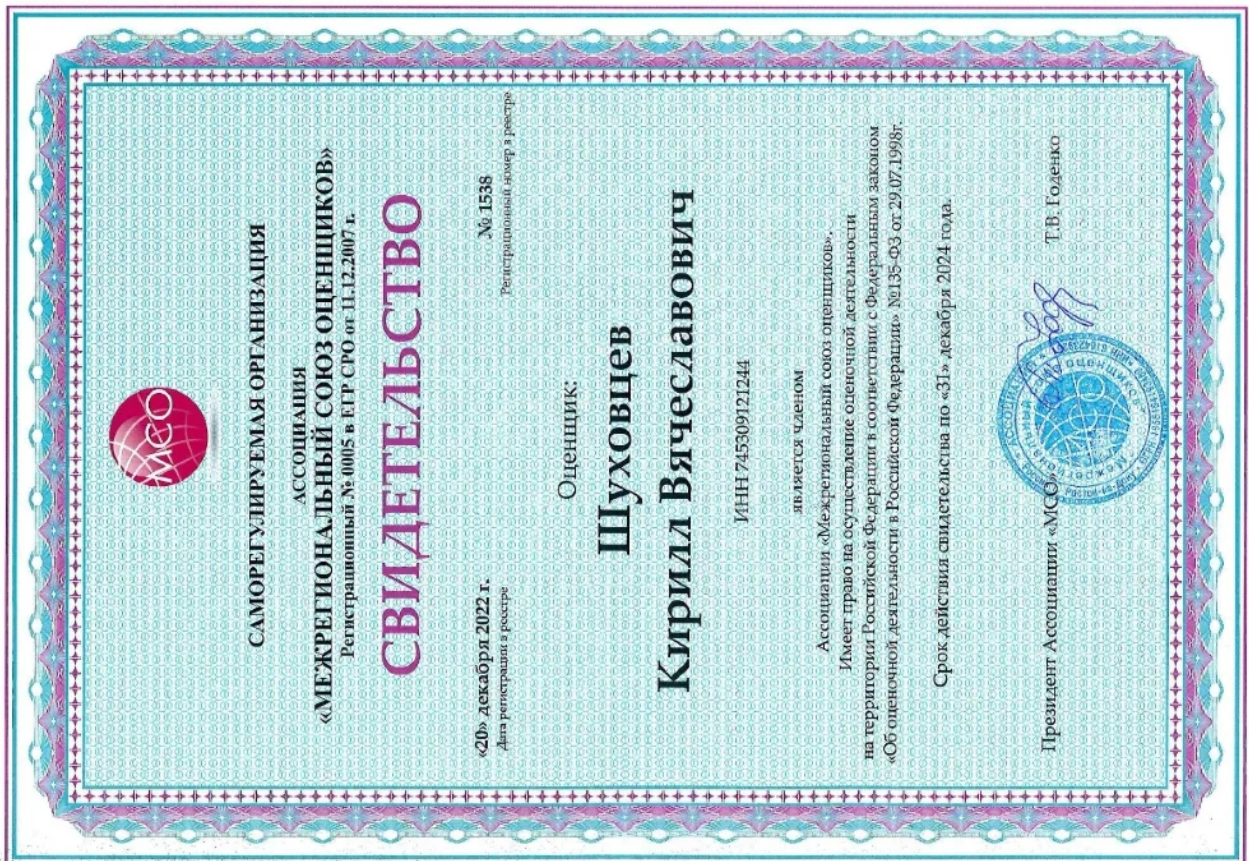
МСО

САМОРЕГУЛИРУЕМАЯ ОРГАНИЗАЦИЯ

АССОЦИАЦИЯ

«МЕЖРЕГИОНАЛЬНЫЙ СОЮЗ ОЦЕНЩИКОВ»

Регистрационный № 0005 в ЕГР СРО от 11.12.2007 г.

СВИДЕТЕЛЬСТВО

«20» декабря 2022 г.
Дата регистрации в реестре

№ 1538
Регистрационный номер в реестре

Оценщик:

Шуховцев
Кирилл Вячеславович

ИНН 745309121244

является членом

Ассоциации «Межрегиональный союз оценщиков».
Имеет право на осуществление оценочной деятельности на территории Российской Федерации в соответствии с Федеральным законом «Об оценочной деятельности в Российской Федерации» №135-ФЗ от 29.07.1998г.

Срок действия свидетельства по «31» декабря 2024 года.

Президент Ассоциации «МСО»

Т.В. Годенко

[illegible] ОЦЕНЩИКОВ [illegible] РОСТОВ-НА-ДОНУ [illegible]